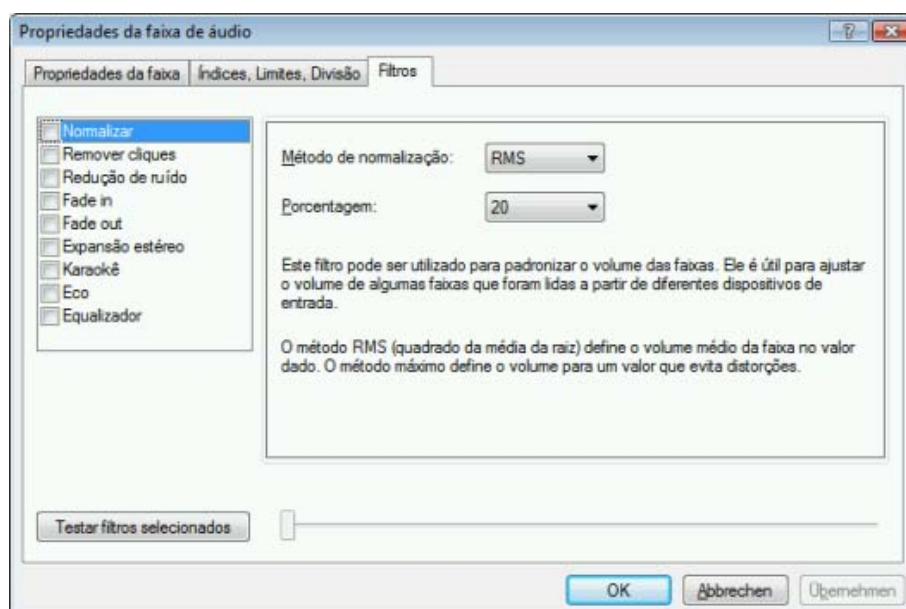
Propriedades da faixa de áudio

?

Propriedades da faixa | Índices, Limites, Divisão | Filtros

Normalizar
Remover cliques
Redução de ruído
Fade in
Fade out
Expansão estéreo
Karaokê
Eco
Equalizador

Método de normalização: RMS

Porcentagem: 20

Este filtro pode ser utilizado para padronizar o volume das faixas. Ele é útil para ajustar o volume de algumas faixas que foram lidas a partir de diferentes dispositivos de entrada.

O método RMS (quadrado da média da raiz) define o volume médio da faixa no valor dado. O método máximo define o volume para um valor que evita distorções.

Testar filtros selecionados

OK | Abbrechen | Übernehmen